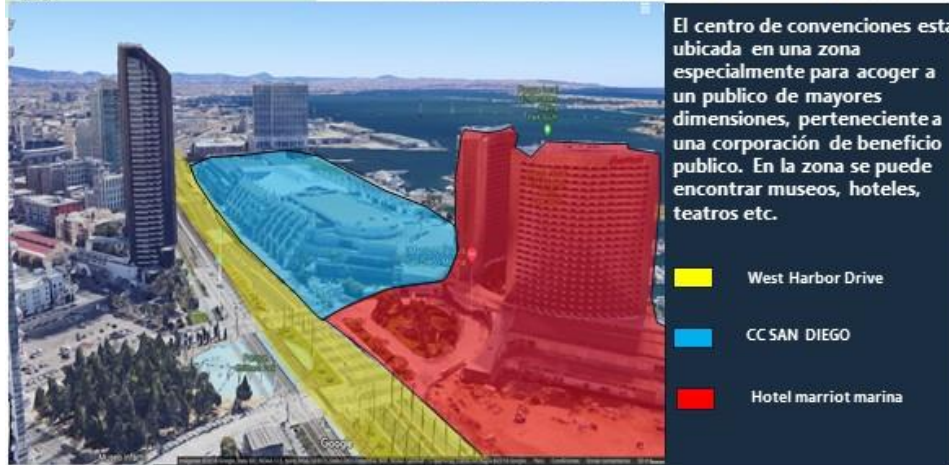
El centro de convenciones esta ubicada en una zona especialmente para acoger a un publico de mayores dimensiones, perteneciente a una corporación de beneficio publico. En la zona se puede encontrar museos, hoteles, teatros etc.

West Harbor Drive

CC SAN DIEGO

Hotel marriot marina

Google